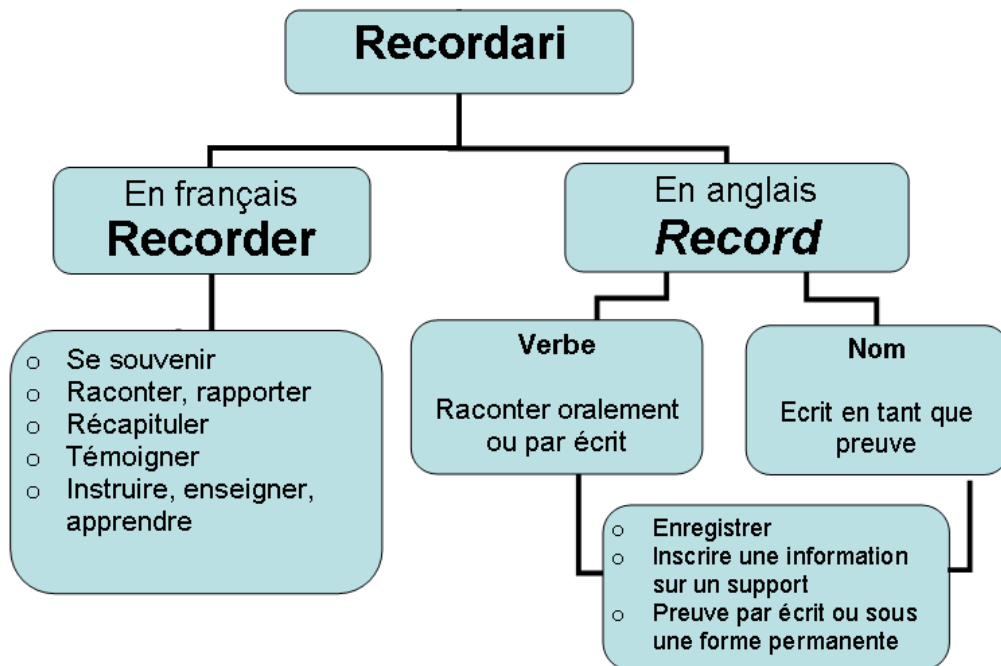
Recordari

En français
Recorder

- Se souvenir
- Raconter, rapporter
- Récapituler
- Témoigner
- Instruire, enseigner, apprendre

En anglais
*Record*

**Verbe**

Raconter oralement ou par écrit

**Nom**

Ecrit en tant que preuve

- Enregistrer
- Inscrire une information sur un support
- Preuve par écrit ou sous une forme permanente